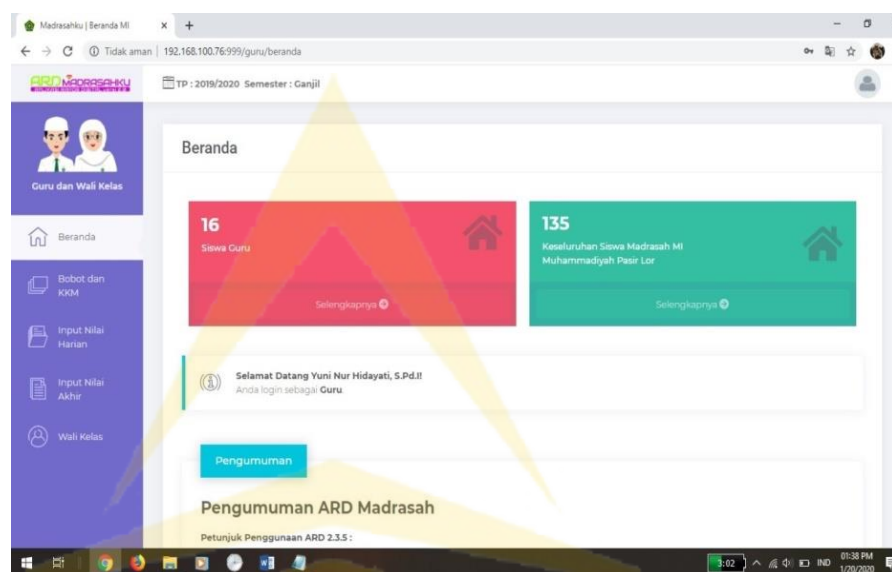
Madrasahku | Beranda MI × +

Tidak aman | 192.168.100.76:999/guru/beranda

ARD MADRASAHKU

TP : 2019/2020 Semester : Ganjil

Guru dan Wali Kelas

Beranda

Bobot dan KKM

Input Nilai Harian

Input Nilai Akhir

Wali Kelas

Beranda

16
Siswa Guru
Selengkapnya

135
Keseluruhan Siswa Madrasah MI Muhammadiyah Pasir Lor
Selengkapnya

Selamat Datang Yuni Nur Hidayati, S.Pd.I!
Anda login sebagai Guru

Pengumuman

Pengumuman ARD Madrasah

Petunjuk Penggunaan ARD 2.3.5 :

3:02 IND 01:38 PM 1/20/2020